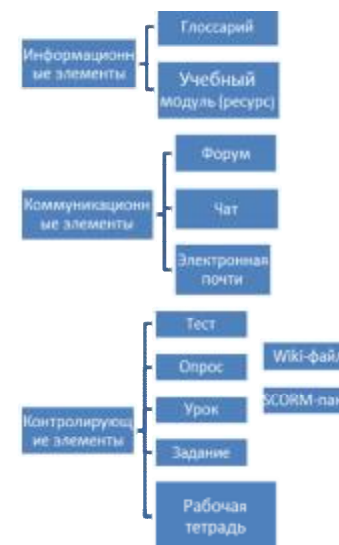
Информационные элементы

Глоссарий

Учебный модуль (ресурс)

Коммуникационные элементы

Форум

Чат

Электронная почты

Контролирующие элементы

Тест

Опрос

Урок

Задание

Рабочая тетрадь

Wiki-фай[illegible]

SCORM-па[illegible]